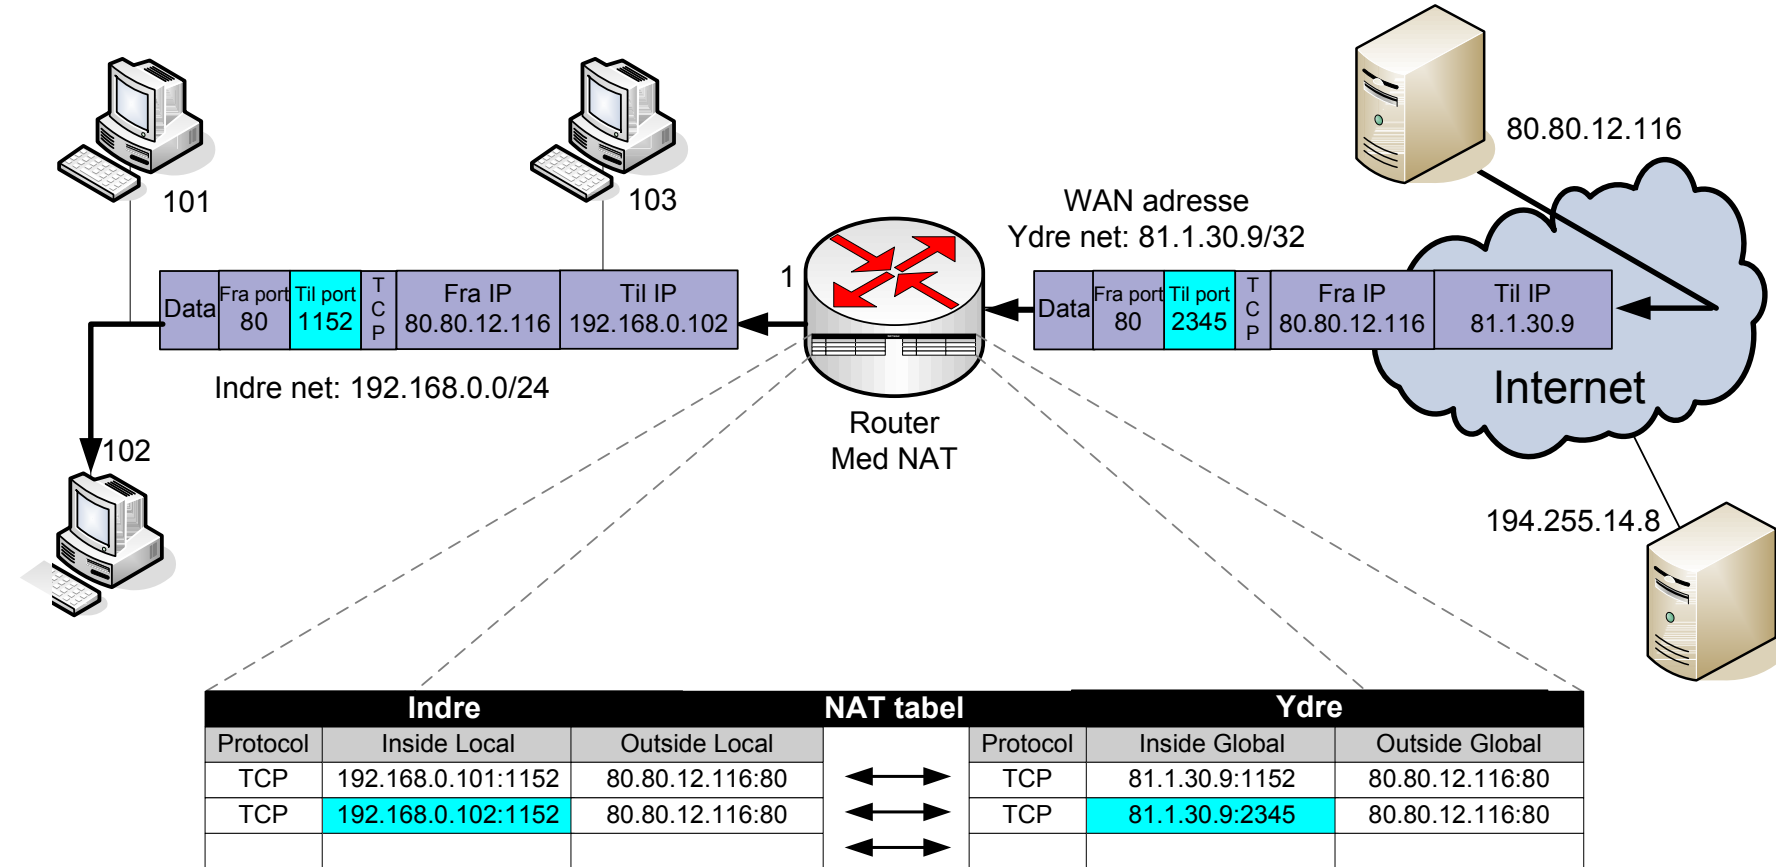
101

103

80.80.12.116

WAN adresse
Ydre net: 81.1.30.9/32

1

| Data | Fra port 80 | Til port 1152 | TCP | Fra IP 80.80.12.116 | Til IP 192.168.0.102 |
|---|---|---|---|---|---|

| Data | Fra port 80 | Til port 2345 | TCP | Fra IP 80.80.12.116 | Til IP 81.1.30.9 |
|---|---|---|---|---|---|

Indre net: 192.168.0.0/24

Router
Med NAT

Internet

102

194.255.14.8

| Indre | | | NAT tabel | Ydre | | |
|---|---|---|---|---|---|---|
| Protocol | Inside Local | Outside Local | | Protocol | Inside Global | Outside Global |
| TCP | 192.168.0.101:1152 | 80.80.12.116:80 | ⟷ | TCP | 81.1.30.9:1152 | 80.80.12.116:80 |
| TCP | 192.168.0.102:1152 | 80.80.12.116:80 | ⟷ | TCP | 81.1.30.9:2345 | 80.80.12.116:80 |
| | | | ⟷ | | | |